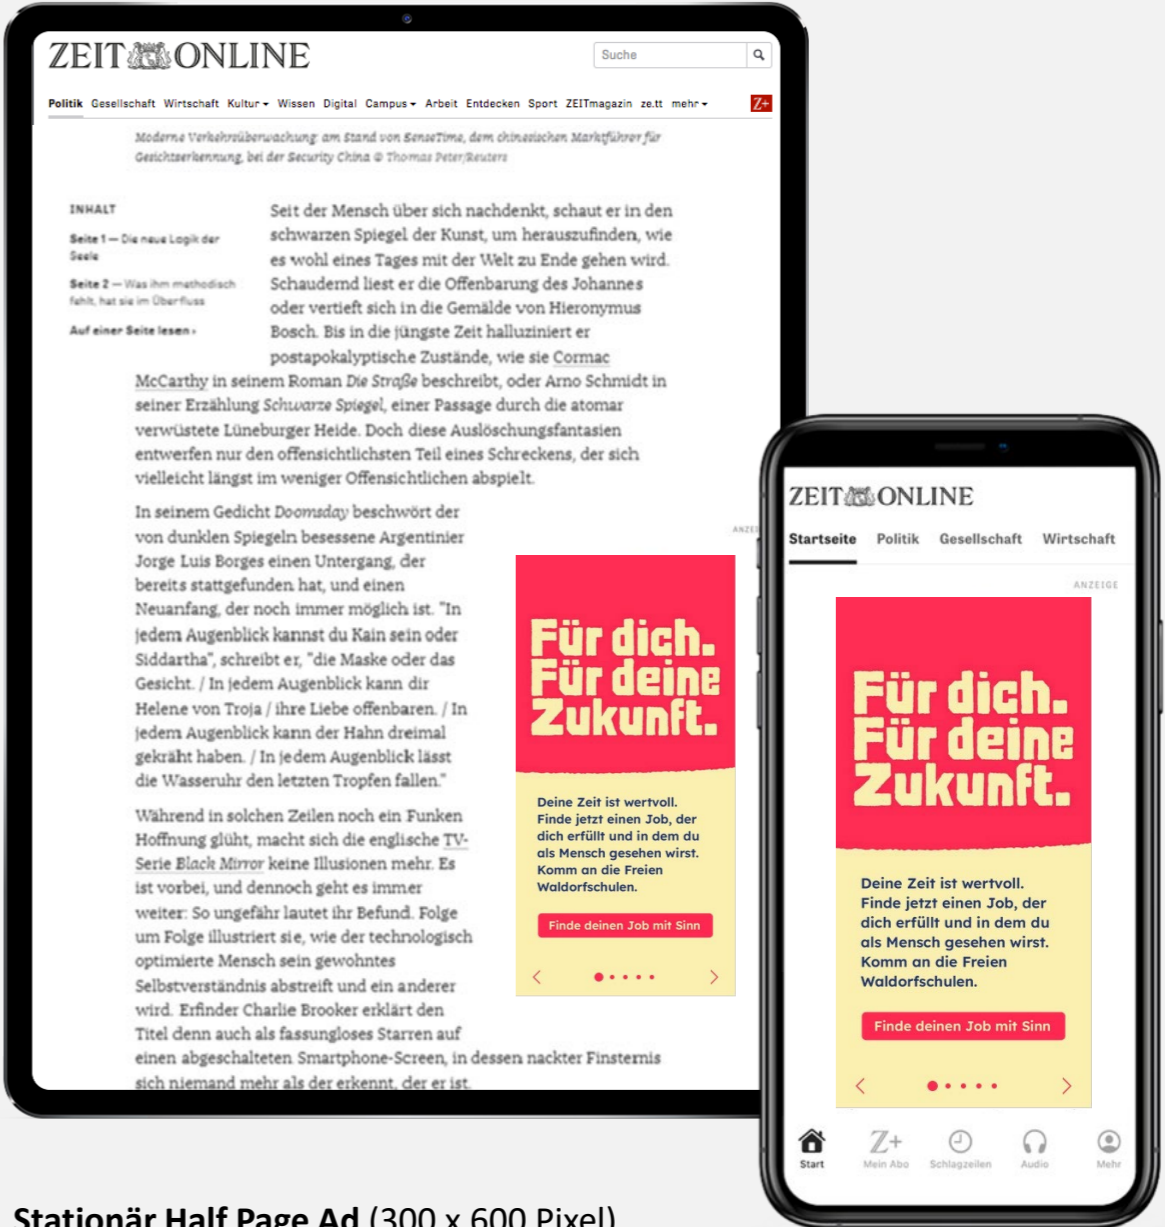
ZEIT ONLINE

Suche

Politik Gesellschaft Wirtschaft Kultur Wissen Digital Campus Arbeit Entdecken Sport ZEITmagazin ze.tt mehr Z+

Moderne Verkehrsüberwachung am Stand von SenseTime, dem chinesischen Marktführer für Gesichtserkennung, bei der Security China © Thomas Peter/Reuters

INHALT

Seite 1 — Die neue Logik der Seele

Seite 2 — Was ihm methodisch fehlt, hat sie im Überfluss

Auf einer Seite lesen ›

Seit der Mensch über sich nachdenkt, schaut er in den schwarzen Spiegel der Kunst, um herauszufinden, wie es wohl eines Tages mit der Welt zu Ende gehen wird. Schaudernd liest er die Offenbarung des Johannes oder vertieft sich in die Gemälde von Hieronymus Bosch. Bis in die jüngste Zeit halluziniert er postapokalyptische Zustände, wie sie Cormac McCarthy in seinem Roman Die Straße beschreibt, oder Arno Schmidt in seiner Erzählung Schwarze Spiegel, einer Passage durch die atomar verwüstete Lüneburger Heide. Doch diese Auslöschungsfantasien entwerfen nur den offensichtlichsten Teil eines Schreckens, der sich vielleicht längst im weniger Offensichtlichen abspielt.

In seinem Gedicht Doomsday beschwört der von dunklen Spiegeln besessene Argentinier Jorge Luis Borges einen Untergang, der bereits stattgefunden hat, und einen Neuanfang, der noch immer möglich ist. "In jedem Augenblick kannst du Kain sein oder Siddartha", schreibt er, "die Maske oder das Gesicht. / In jedem Augenblick kann dir Helene von Troja / ihre Liebe offenbaren. / In jedem Augenblick kann der Hahn dreimal gekräht haben. / In jedem Augenblick lässt die Wasseruhr den letzten Tropfen fallen."

Während in solchen Zeilen noch ein Funken Hoffnung glüht, macht sich die englische TV-Serie Black Mirror keine Illusionen mehr. Es ist vorbei, und dennoch geht es immer weiter: So ungefähr lautet ihr Befund. Folge um Folge illustriert sie, wie der technologisch optimierte Mensch sein gewohntes Selbstverständnis abstreift und ein anderer wird. Erfinder Charlie Brooker erklärt den Titel denn auch als fassungsloses Starren auf einen abgeschalteten Smartphone-Screen, in dessen nackter Finsternis sich niemand mehr als der erkennt, der er ist.

ANZEIGE

Für dich. Für deine Zukunft.

Deine Zeit ist wertvoll. Finde jetzt einen Job, der dich erfüllt und in dem du als Mensch gesehen wirst. Komm an die Freien Waldorfschulen.

Finde deinen Job mit Sinn

ZEIT ONLINE

Startseite Politik Gesellschaft Wirtschaft

ANZEIGE

Für dich. Für deine Zukunft.

Deine Zeit ist wertvoll. Finde jetzt einen Job, der dich erfüllt und in dem du als Mensch gesehen wirst. Komm an die Freien Waldorfschulen.

Finde deinen Job mit Sinn

Start Mein Abo Schlagzeilen Audio Mehr

Stationär Half Page Ad (300 x 600 Pixel)